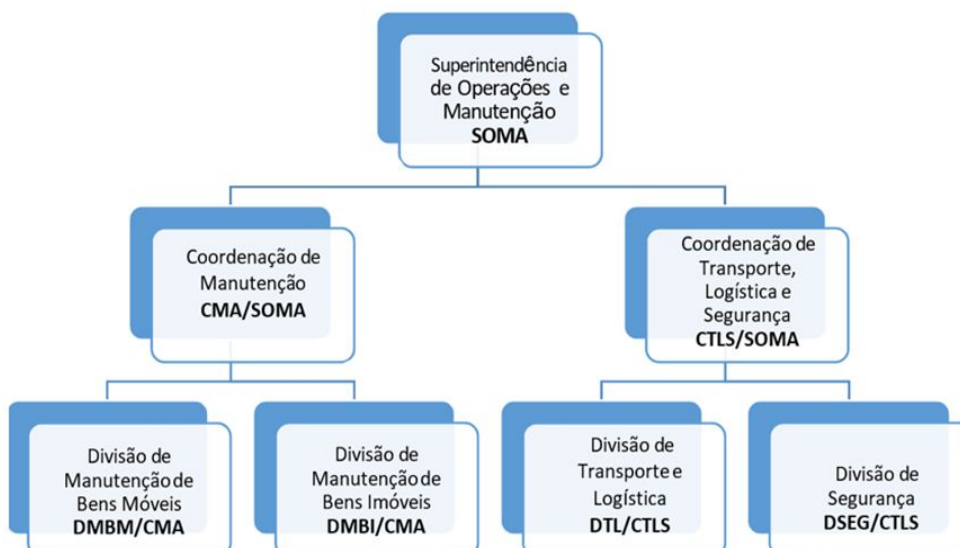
Superintendência de Operações e Manutenção
SOMA

Coordenação de Manutenção
CMA/SOMA

Coordenação de Transporte, Logística e Segurança
CTLS/SOMA

Divisão de Manutenção de Bens Móveis
DMBM/CMA

Divisão de Manutenção de Bens Imóveis
DMBI/CMA

Divisão de Transporte e Logística
DTL/CTLS

Divisão de Segurança
DSEG/CTLS